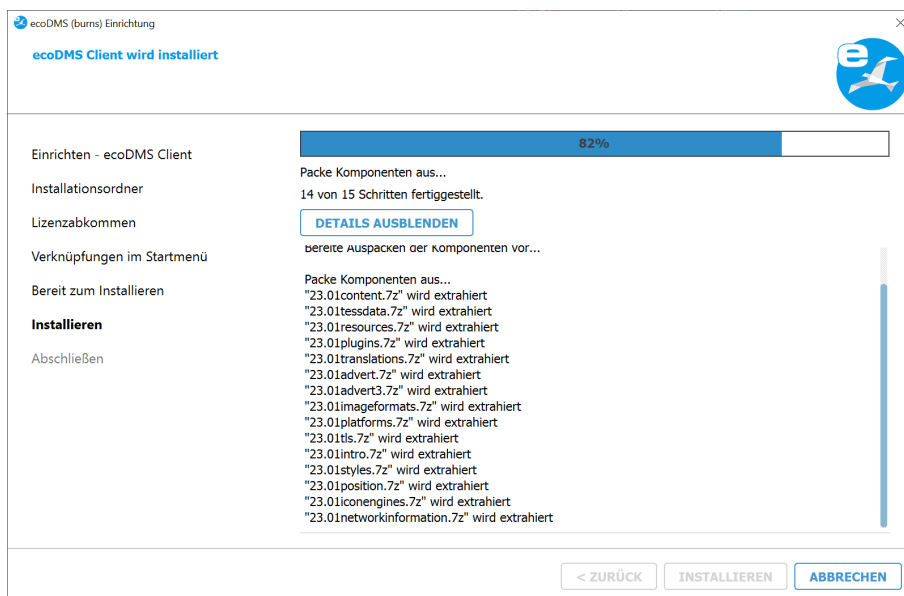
ecoDMS (burns) Einrichtung

ecoDMS Client wird installiert

Einrichten - ecoDMS Client
Installationsordner
Lizenzabkommen
Verknüpfungen im Startmenü
Bereit zum Installieren
Installieren
Abschließen

82%

Packe Komponenten aus...
14 von 15 Schritten fertiggestellt.

DETAILS AUSBLENDEN

Bereite Auspacken der Komponenten vor...

Packe Komponenten aus...
"23.01content.7z" wird extrahiert
"23.01tessdata.7z" wird extrahiert
"23.01resources.7z" wird extrahiert
"23.01plugins.7z" wird extrahiert
"23.01translations.7z" wird extrahiert
"23.01advert.7z" wird extrahiert
"23.01advert3.7z" wird extrahiert
"23.01imageformats.7z" wird extrahiert
"23.01platforms.7z" wird extrahiert
"23.01tls.7z" wird extrahiert
"23.01intro.7z" wird extrahiert
"23.01styles.7z" wird extrahiert
"23.01position.7z" wird extrahiert
"23.01iconengines.7z" wird extrahiert
"23.01networkinformation.7z" wird extrahiert

< ZURÜCK INSTALLIEREN ABBRECHEN